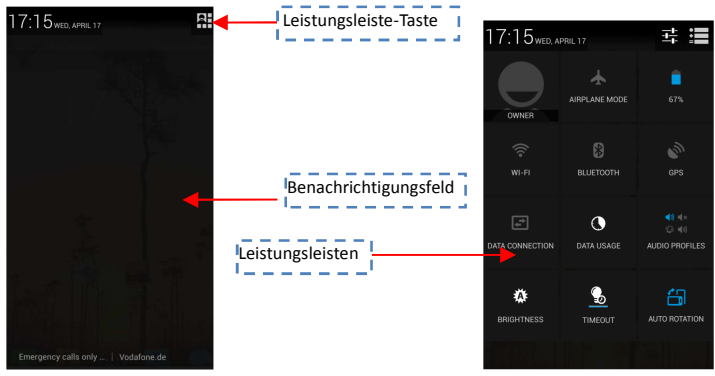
17:15 WED, APRIL 17

Leistungsleiste-Taste

Benachrichtigungsfeld

Leistungsleisten

Emergency calls only ... | Vodafone.de

17:15 WED, APRIL 17

OWNER

AIRPLANE MODE

67%

WI-FI

BLUETOOTH

GPS

DATA CONNECTION

DATA USAGE

AUDIO PROFILES

BRIGHTNESS

TIMEOUT

AUTO ROTATION